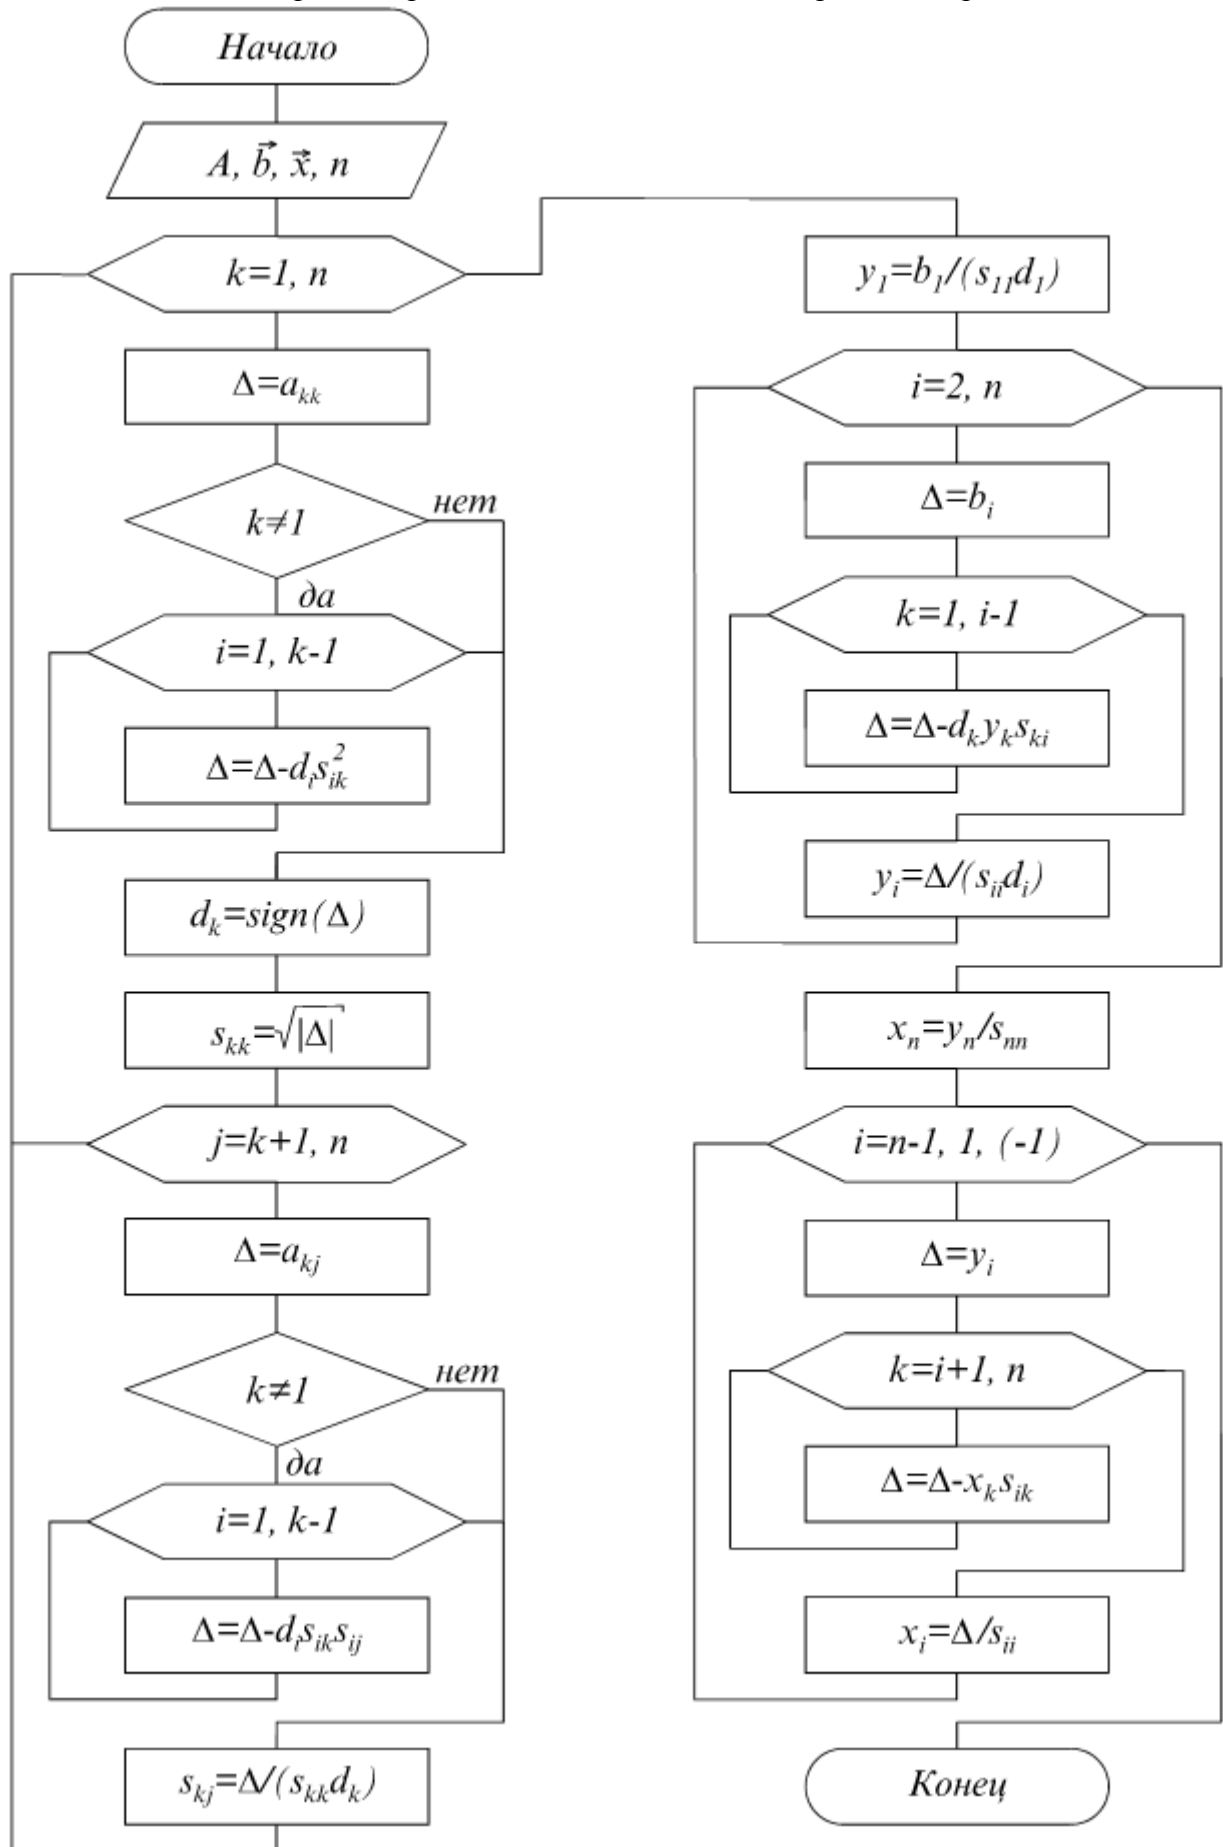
Начало

$A, \vec{b}, \vec{x}, n$

$k=1, n$

$\Delta=a_{kk}$

$k\neq1$

нет

да

$i=1, k-1$

$\Delta=\Delta-d_i s_{ik}^2$

$d_k=sign(\Delta)$

$s_{kk}=\sqrt{|\Delta|}$

$j=k+1, n$

$\Delta=a_{kj}$

$k\neq1$

нет

да

$i=1, k-1$

$\Delta=\Delta-d_i s_{ik} s_{ij}$

$s_{kj}=\Delta/(s_{kk}d_k)$

$y_1=b_1/(s_{11}d_1)$

$i=2, n$

$\Delta=b_i$

$k=1, i-1$

$\Delta=\Delta-d_k y_k s_{ki}$

$y_i=\Delta/(s_{ii}d_i)$

$x_n=y_n/s_{nn}$

$i=n-1, 1, (-1)$

$\Delta=y_i$

$k=i+1, n$

$\Delta=\Delta-x_k s_{ik}$

$x_i=\Delta/s_{ii}$

Конец